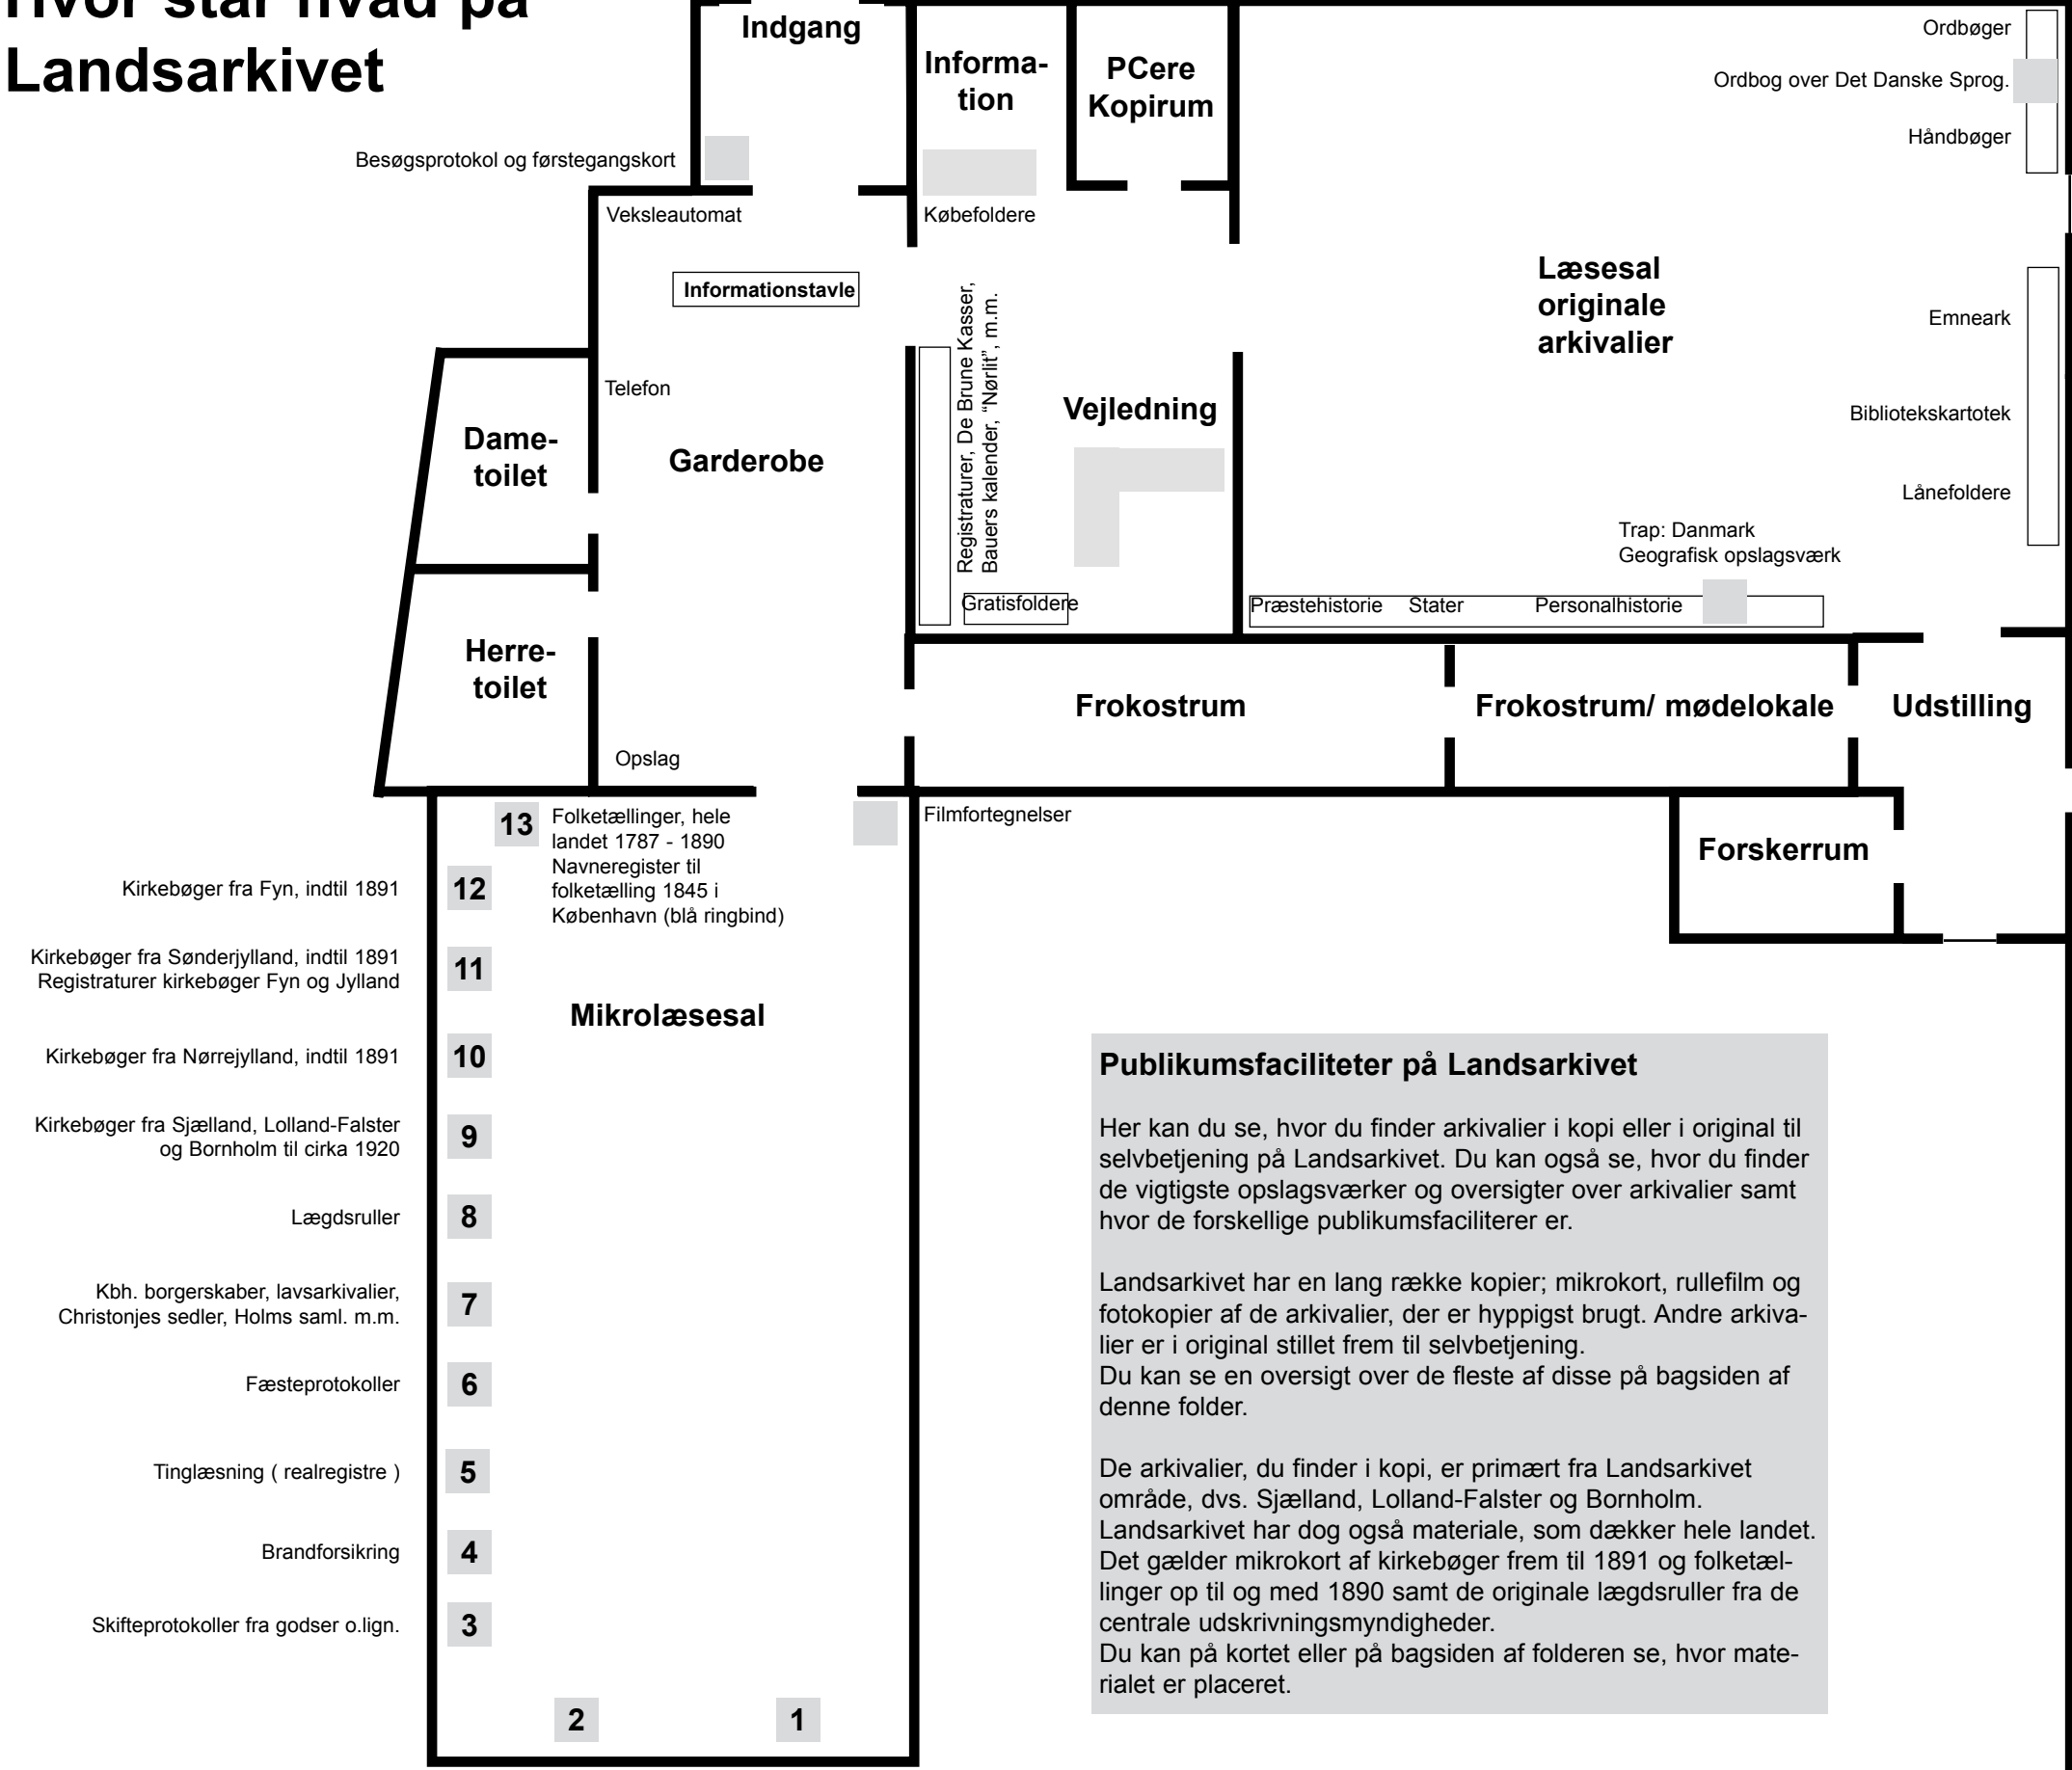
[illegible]
Landsarkivet

Indgang

Informa-tion

PCere Kopirum

Ordbøger

Ordbog over Det Danske Sprog.

Håndbøger

Besøgsprotokol og førstegangskort

Veksleautomat

Købefoldere

Informationstavle

Læsesal originale arkivalier

Emneark

Registraturer, De Brune Kasser, Bauers kalender, "Nørlit", m.m.

Telefon

Vejledning

Bibliotekskartotek

Dame-toilet

Garderobe

Lånefoldere

Trap: Danmark
Geografisk opslagsværk

Gratisfoldere

Præstehistorie Stater Personalhistorie

Herre-toilet

Frokostrum

Frokostrum/ mødelokale

Udstilling

Opslag

13

Folketællinger, hele landet 1787 - 1890
Navneregister til folketælling 1845 i København (blå ringbind)

Filmfortegnelser

Forskerrum

Kirkebøger fra Fyn, indtil 1891

12

Kirkebøger fra Sønderjylland, indtil 1891
Registraturer kirkebøger Fyn og Jylland

11

Mikrolæsesal

Kirkebøger fra Nørrejylland, indtil 1891

10

Publikumsfaciliteter på Landsarkivet

Here kan du se, hvor du finder arkivalier i kopi eller i original til selvbetjening på Landsarkivet. Du kan også se, hvor du finder de vigtigste opslagsværker og oversigter over arkivalier samt hvor de forskellige publikumsfaciliterer er.

Landsarkivet har en lang række kopier; mikrokort, rullefilm og fotokopier af de arkivalier, der er hyppigst brugt. Andre arkivalier er i original stillet frem til selvbetjening.
Du kan se en oversigt over de fleste af disse på bagsiden af denne folder.

De arkivalier, du finder i kopi, er primært fra Landsarkivet område, dvs. Sjælland, Lolland-Falster og Bornholm.
Landsarkivet har dog også materiale, som dækker hele landet.
Det gælder mikrokort af kirkebøger frem til 1891 og folketællinger op til og med 1890 samt de originale lægdsruller fra de centrale udskrivningsmyndigheder.
Du kan på kortet eller på bagsiden af folderen se, hvor materialet er placeret.

Kirkebøger fra Sjælland, Lolland-Falster og Bornholm til cirka 1920

9

Lægdsruller

8

Kbh. borgerskaber, lavsarkivalier, Christonjes sedler, Holms saml. m.m.

7

Fæsteprotokoller

6

Tinglæsning ( realregistre )

5

Brandforsikring

4

Skifteprotokoller fra godser o.lign.

3

2

1